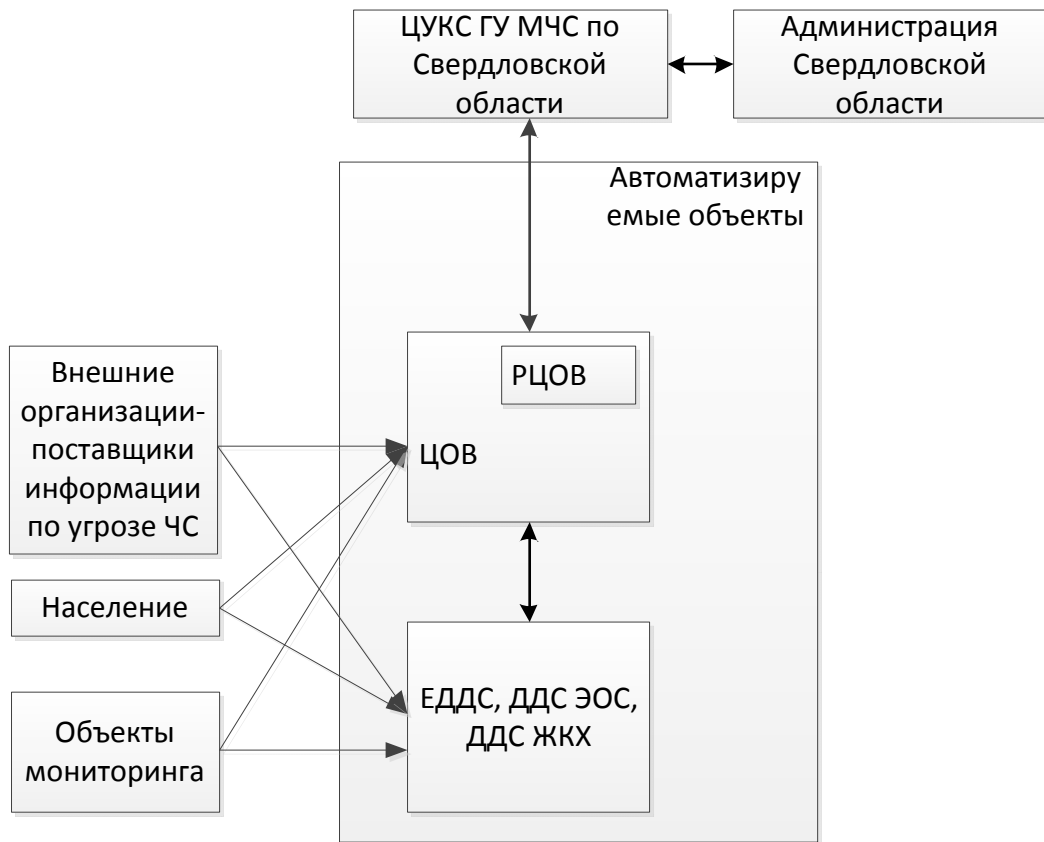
ЦУКС ГУ МЧС по Свердловской области

Администрация Свердловской области

Автоматизиру емые объекты

Внешние организации-поставщики информации по угрозе ЧС

РЦОВ

ЦОВ

Население

Объекты мониторинга

ЕДДС, ДДС ЭОС, ДДС ЖКХ